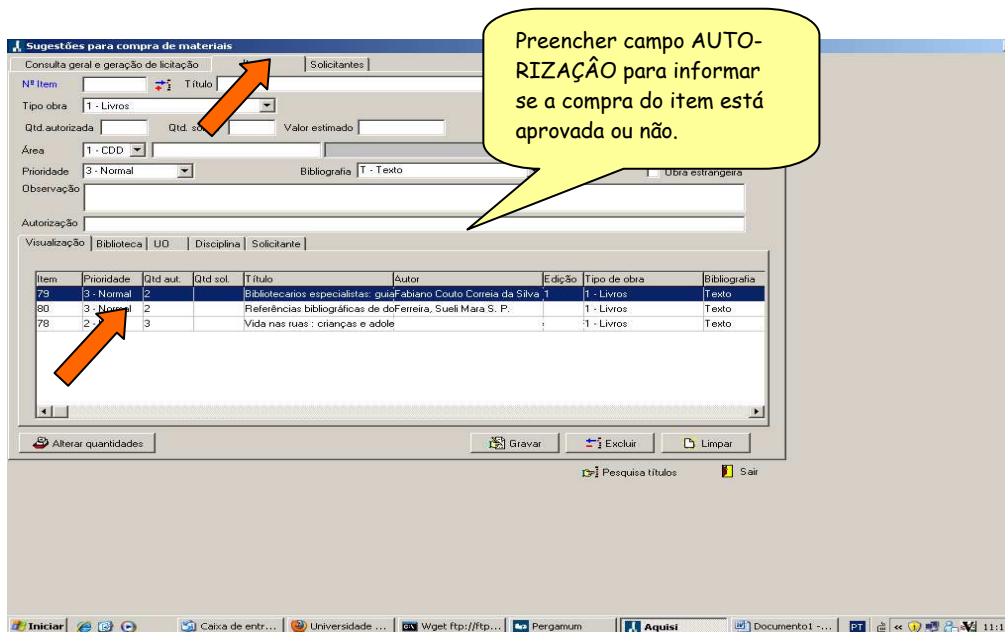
Sugestões para compra de materiais

Consulta geral e geração de licitação | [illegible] | Solicitantes

Preencher campo AUTORIZAÇÂO para informar se a compra do item está aprovada ou não.

Nº Item
Título
Tipo obra 1 - Livros
Qtd.autorizada
Qtd. so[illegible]
Valor estimado
Área 1 - CDD
Prioridade 3 - Normal
Bibliografia T - Texto
Obra estrangeira
Observação
Autorização

Visualização | Biblioteca | UO | Disciplina | Solicitante

| Item | Prioridade | Qtd aut. | Qtd sol. | Título | Autor | Edição | Tipo de obra | Bibliografia |
|---|---|---|---|---|---|---|---|---|
| 79 | 3 - Normal | 2 | | Bibliotecarios especialistas: guia | Fabiano Couto Correia da Silva | 1 | 1 - Livros | Texto |
| 80 | 3 - Normal | 2 | | Referências bibliográficas de do | Ferreira, Sueli Mara S. P. | | 1 - Livros | Texto |
| 78 | 2 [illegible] | 3 | | Vida nas ruas : crianças e adole | | | 1 - Livros | Texto |

Alterar quantidades
Gravar
Excluir
Limpar
Pesquisa títulos
Sair

Iniciar | Caixa de entr... | Universidade ... | Wget ftp://ftp... | Pergamum | Aquisi | Documento1 -... | PT | 11:1